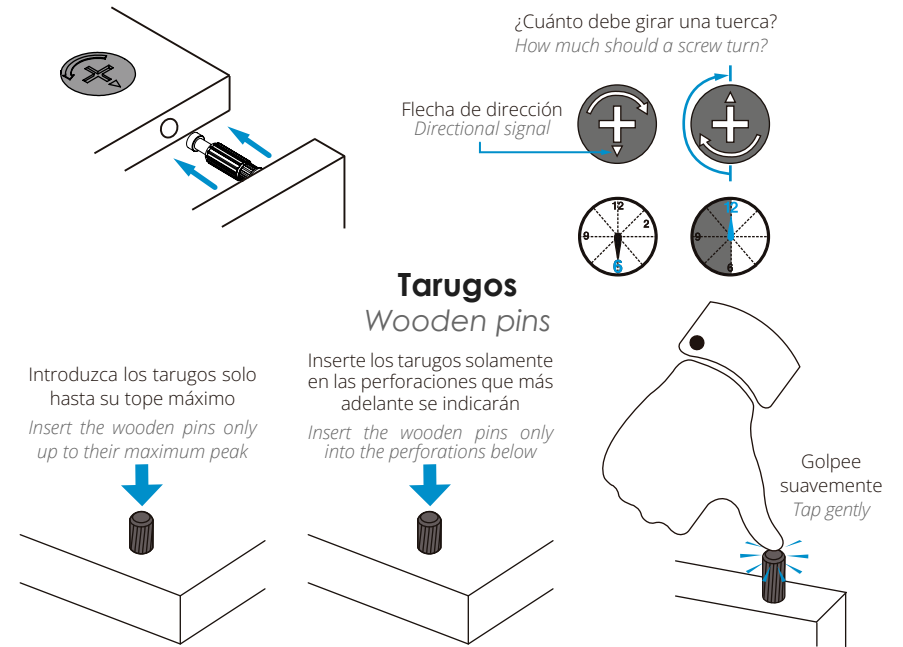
¿Cuánto debe girar una tuerca?
How much should a screw turn?

Flecha de dirección
Directional signal

12
2
9
6

12
9
6

Tarugos
Wooden pins

Introduzca los tarugos solo hasta su tope máximo
Insert the wooden pins only up to their maximum peak

Inserte los tarugos solamente en las perforaciones que más adelante se indicarán
Insert the wooden pins only into the perforations below

Golpee suavemente
Tap gently